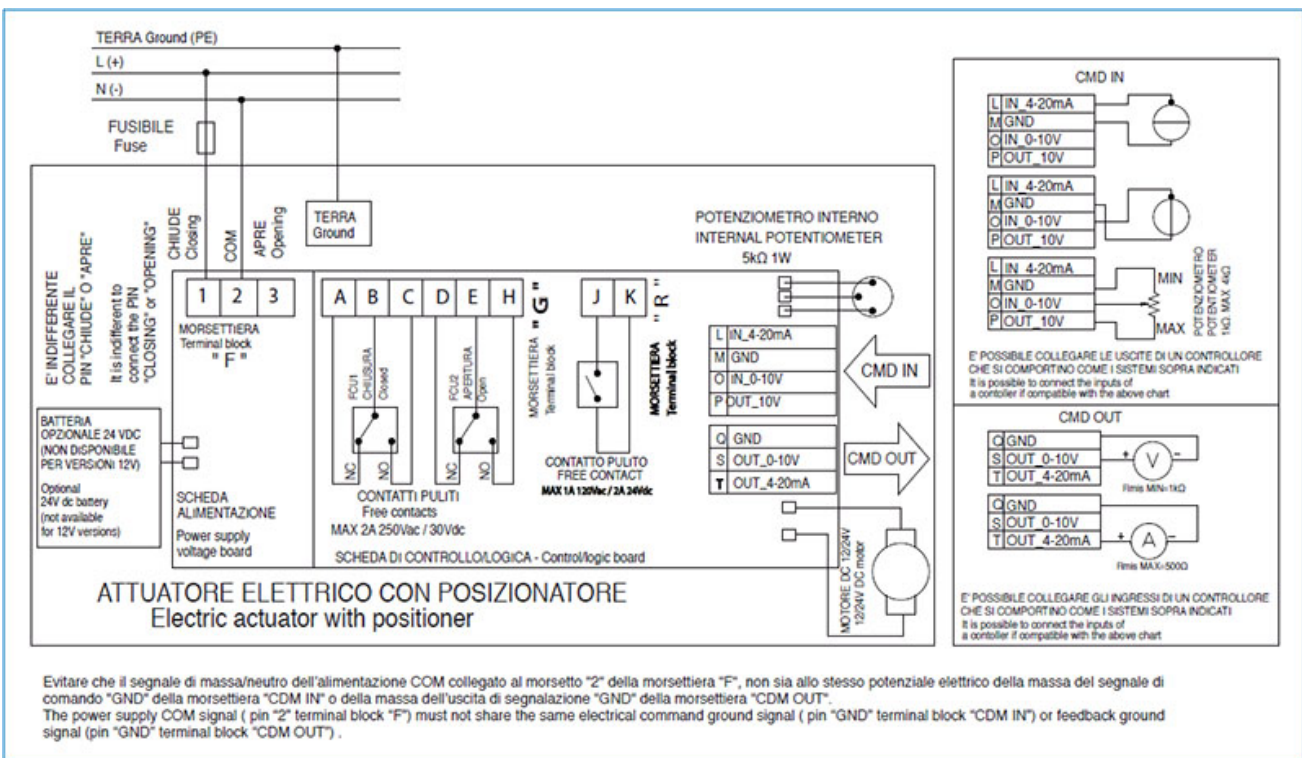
TERRA Ground (PE)
L (+)
N (-)

FUSIBILE
Fuse

CHIUDE
Closing
COM
APRE
Opening

TERRA
Ground

E' INDIFFERENTE COLLEGARE IL PIN "CHIUDE" O "APRE"
It is indifferent to connect the PIN "CLOSING" or "OPENING"

1 2 3
MORSETTIERA
Terminal block
" F "

A B C D E H
FCU1 CHIUSURA Closed
FCU2 APERTURA Open
NC NO NC NO

MORSETTIERA Terminal block " G "

J K
MORSETTIERA Terminal block " R "

CONTATTO PULITO
FREE CONTACT
MAX 1A 120Vac / 2A 24Vdc

POTENZIOMETRO INTERNO
INTERNAL POTENTIOMETER
5kΩ 1W

| L | IN_4-20mA |
|---|---|
| M | GND |
| O | IN_0-10V |
| P | OUT_10V |

CMD IN

| Q | GND |
|---|---|
| S | OUT_0-10V |
| T | OUT_4-20mA |

CMD OUT

BATTERIA OPZIONALE 24 VDC (NON DISPONIBILE PER VERSIONI 12V)
Optional 24V dc battery (not available for 12V versions)

SCHEDA ALIMENTAZIONE
Power supply voltage board

CONTATTI PULITI
Free contacts
MAX 2A 250Vac / 30Vdc

SCHEDA DI CONTROLLO/LOGICA - Control/logic board

ATTUATORE ELETTRICO CON POSIZIONATORE
Electric actuator with positioner

MOTORE DC 12/24V
12/24V DC motor

CMD IN

| L | IN_4-20mA |
|---|---|
| M | GND |
| O | IN_0-10V |
| P | OUT_10V |

| L | IN_4-20mA |
|---|---|
| M | GND |
| O | IN_0-10V |
| P | OUT_10V |

| L | IN_4-20mA |
|---|---|
| M | GND |
| O | IN_0-10V |
| P | OUT_10V |

MIN
MAX
POTENZIOMETRO
POTENTIOMETER
1kΩ MAX 4kΩ

E' POSSIBILE COLLEGARE LE USCITE DI UN CONTROLLORE CHE SI COMPORTINO COME I SISTEMI SOPRA INDICATI
It is possible to connect the inputs of a contoller if compatible with the above chart

CMD OUT

| Q | GND |
|---|---|
| S | OUT_0-10V |
| T | OUT_4-20mA |

V
Rmis MIN=1kΩ

| Q | GND |
|---|---|
| S | OUT_0-10V |
| T | OUT_4-20mA |

A
Rmis MAX=500Ω

E' POSSIBILE COLLEGARE GLI INGRESSI DI UN CONTROLLORE CHE SI COMPORTINO COME I SISTEMI SOPRA INDICATI
It is possible to connect the inputs of a contoller if compatible with the above chart

Evitare che il segnale di massa/neutro dell'alimentazione COM collegato al morsetto "2" della morsettiera "F", non sia allo stesso potenziale elettrico della massa del segnale di comando "GND" della morsettiera "CDM IN" o della massa dell'uscita di segnalazione "GND" della morsettiera "CDM OUT".
The power supply COM signal ( pin "2" terminal block "F") must not share the same electrical command ground signal ( pin "GND" terminal block "CDM IN") or feedback ground signal (pin "GND" terminal block "CDM OUT") .